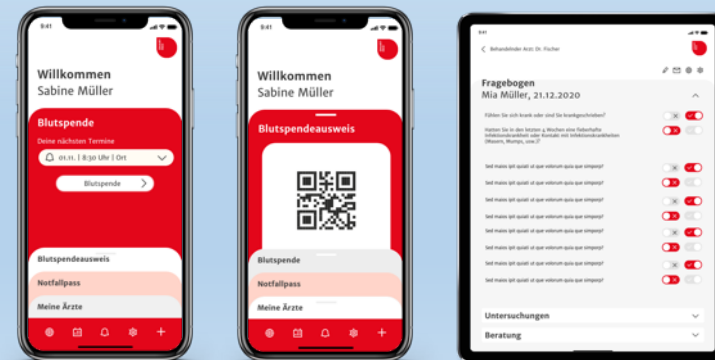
9:41

Willkommen
Sabine Müller

Blutspende
Deine nächsten Termine
01.11. | 8:30 Uhr | Ort
Blutspende

Blutspendeausweis
Notfallpass
Meine Ärzte

9:41

Willkommen
Sabine Müller

Blutspendeausweis

Blutspende
Notfallpass
Meine Ärzte

9:41

Behandelnder Arzt: Dr. Fischer

Fragebogen
Mia Müller, 21.12.2020

Fühlen Sie sich krank oder sind Sie krankgeschrieben?
Hatten Sie in den letzten 4 Wochen eine fieberhafte Infektionskrankheit oder Kontakt mit Infektionskrankheiten (Masern, Mumps, usw.)?
Sed maios ipit quiati ut que volorum quia que simpos?
Sed maios ipit quiati ut que volorum quia que simpos?
Sed maios ipit quiati ut que volorum quia que simpos?
Sed maios ipit quiati ut que volorum quia que simpos?
Sed maios ipit quiati ut que volorum quia que simpos?
Sed maios ipit quiati ut que volorum quia que simpos?
Sed maios ipit quiati ut que volorum quia que simpos?
Sed maios ipit quiati ut que volorum quia que simpos?
Sed maios ipit quiati ut que volorum quia que simpos?

Untersuchungen
Beratung